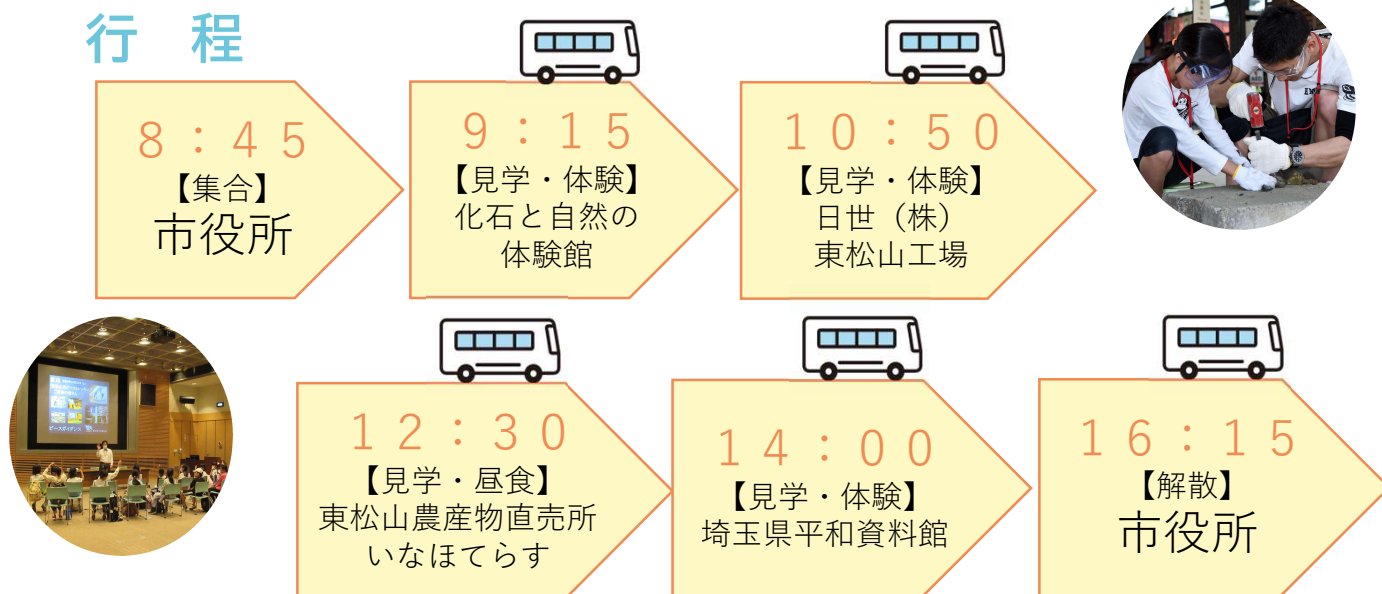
行程

8：45
【集合】
市役所

9：15
【見学・体験】
化石と自然の体験館

10：50
【見学・体験】
日世（株）
東松山工場

12：30
【見学・昼食】
東松山農産物直売所
いなほてらす

14：00
【見学・体験】
埼玉県平和資料館

16：15
【解散】
市役所